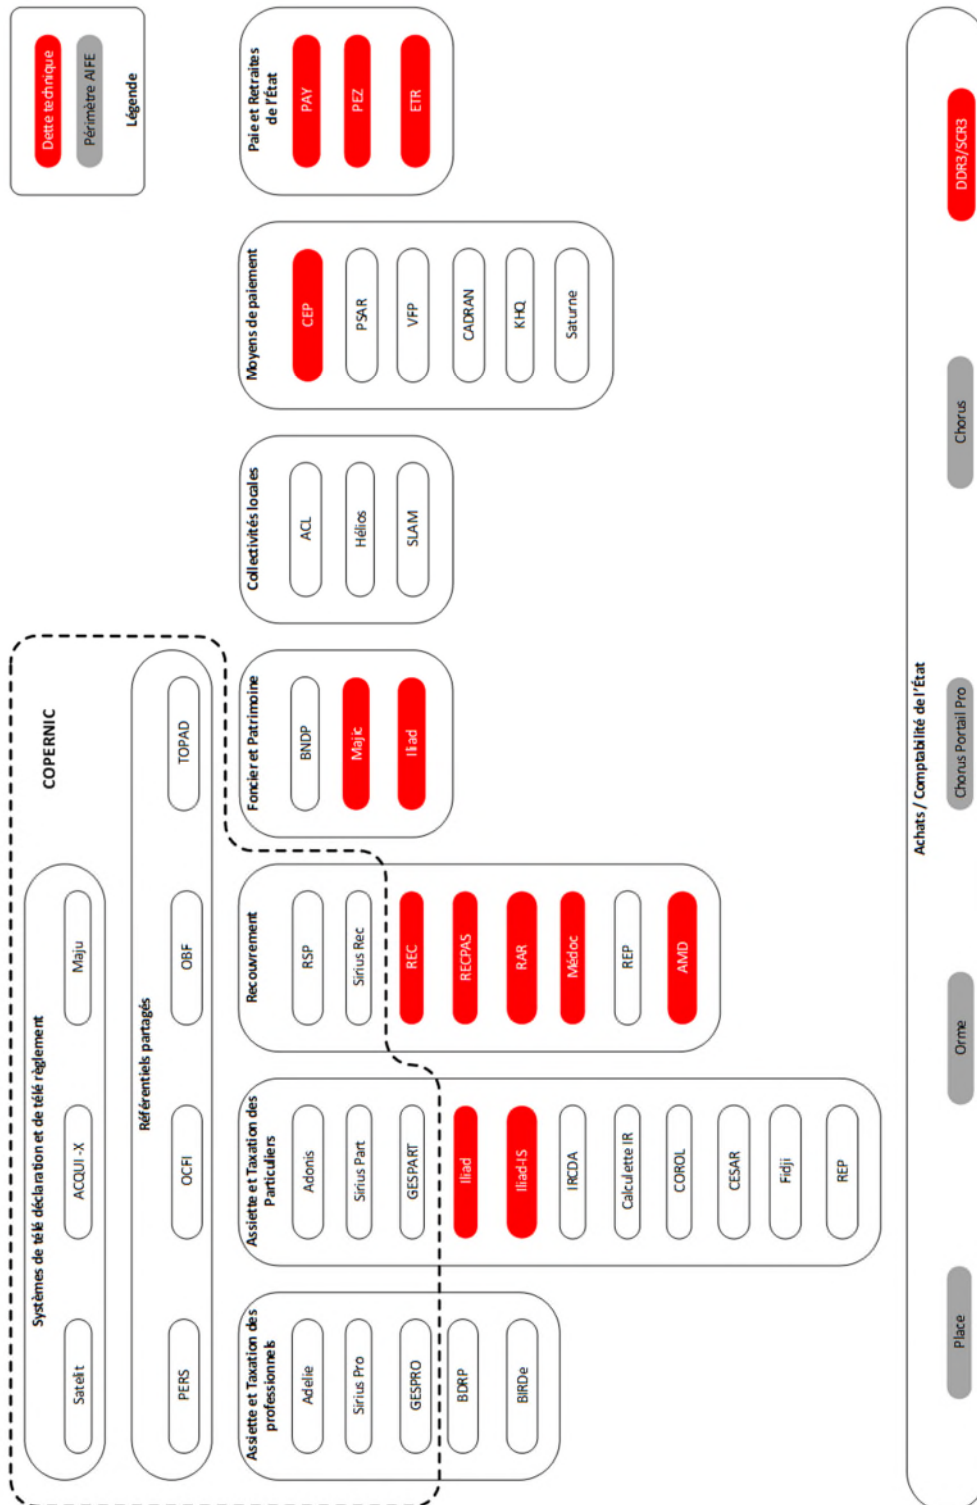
Dette technique
Périmètre AIFE
Légende

Paie et Retraites de l'État
PAY
PEZ
ETR

Moyens de paiement
CEP
PSAR
VFP
CADRAN
KHQ
Saturne

Collectivités locales
ACL
Hélios
SLAM

COPERNIC

Foncier et Patrimoine
BNDP
Majic
Iliad

Systèmes de télé déclaration et de télé règlement
Satelit
ACQUI-X
Maju

Référentiels partagés
PERS
OCFI
OBF
TOPAD

Recouvrement
RSP
Sirius Rec
REC
RECPAS
RAR
Médoc
REP
AMD

Assiette et Taxation des Particuliers
Adonis
Sirius Part
GESPART
Iliad
Iliad-IS
IRCDA
Calculette IR
COROL
CESAR
Fidji
REP

Assiette et Taxation des professionnels
Adelie
Sirius Pro
GESPRO
BDRP
BIRDe

Achats / Comptabilité de l'État
Place
Orme
Chorus Portail Pro
Chorus
DDR3/SCR3